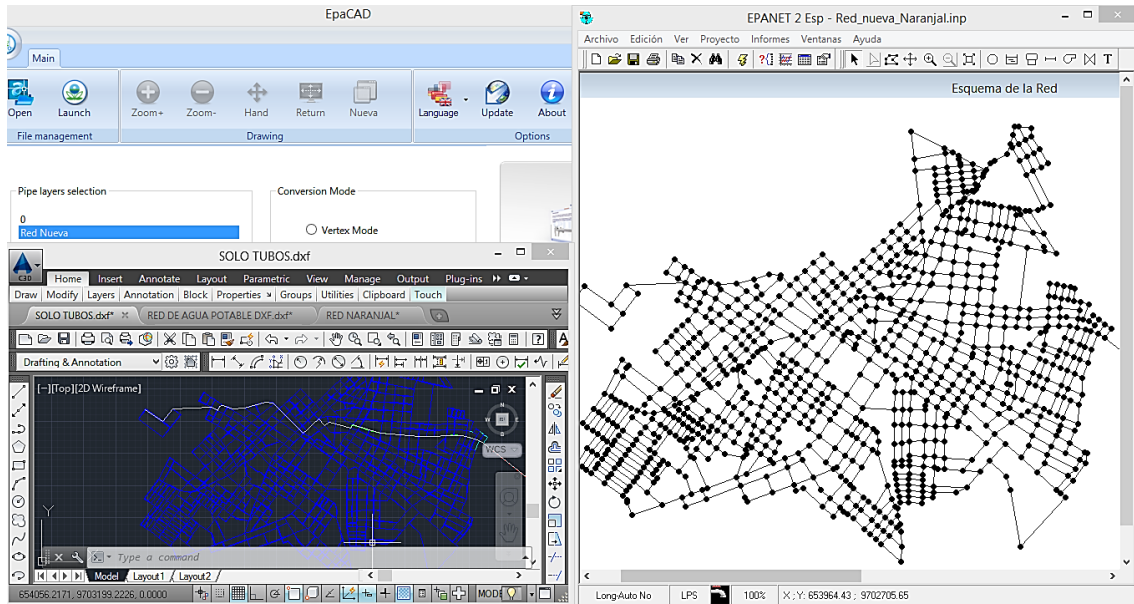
EpaCAD

Main

Open Launch
File management

Zoom+ Zoom- Hand Return Nueva
Drawing

Language Update About
Options

Pipe layers selection
0
Red Nueva

Conversion Mode
Vertex Mode

SOLO TUBOS.dxf

Home Insert Annotate Layout Parametric View Manage Output Plug-ins

Draw Modify Layers Annotation Block Properties Groups Utilities Clipboard Touch

SOLO TUBOS.dxf* RED DE AGUA POTABLE DXF.dxf* RED NARANJAL*

Drafting & Annotation

[−][Top][2D Wireframe]

WCS

Y

Type a command

Model Layout1 Layout2

654056.2171, 9703199.2226, 0.0000 MODEL

EPANET 2 Esp - Red_nueva_Naranjal.inp

Archivo Edición Ver Proyecto Informes Ventanas Ayuda

T

Esquema de la Red

Long-Auto No LPS 100% X ; Y: 653964.43 ; 9702705.65